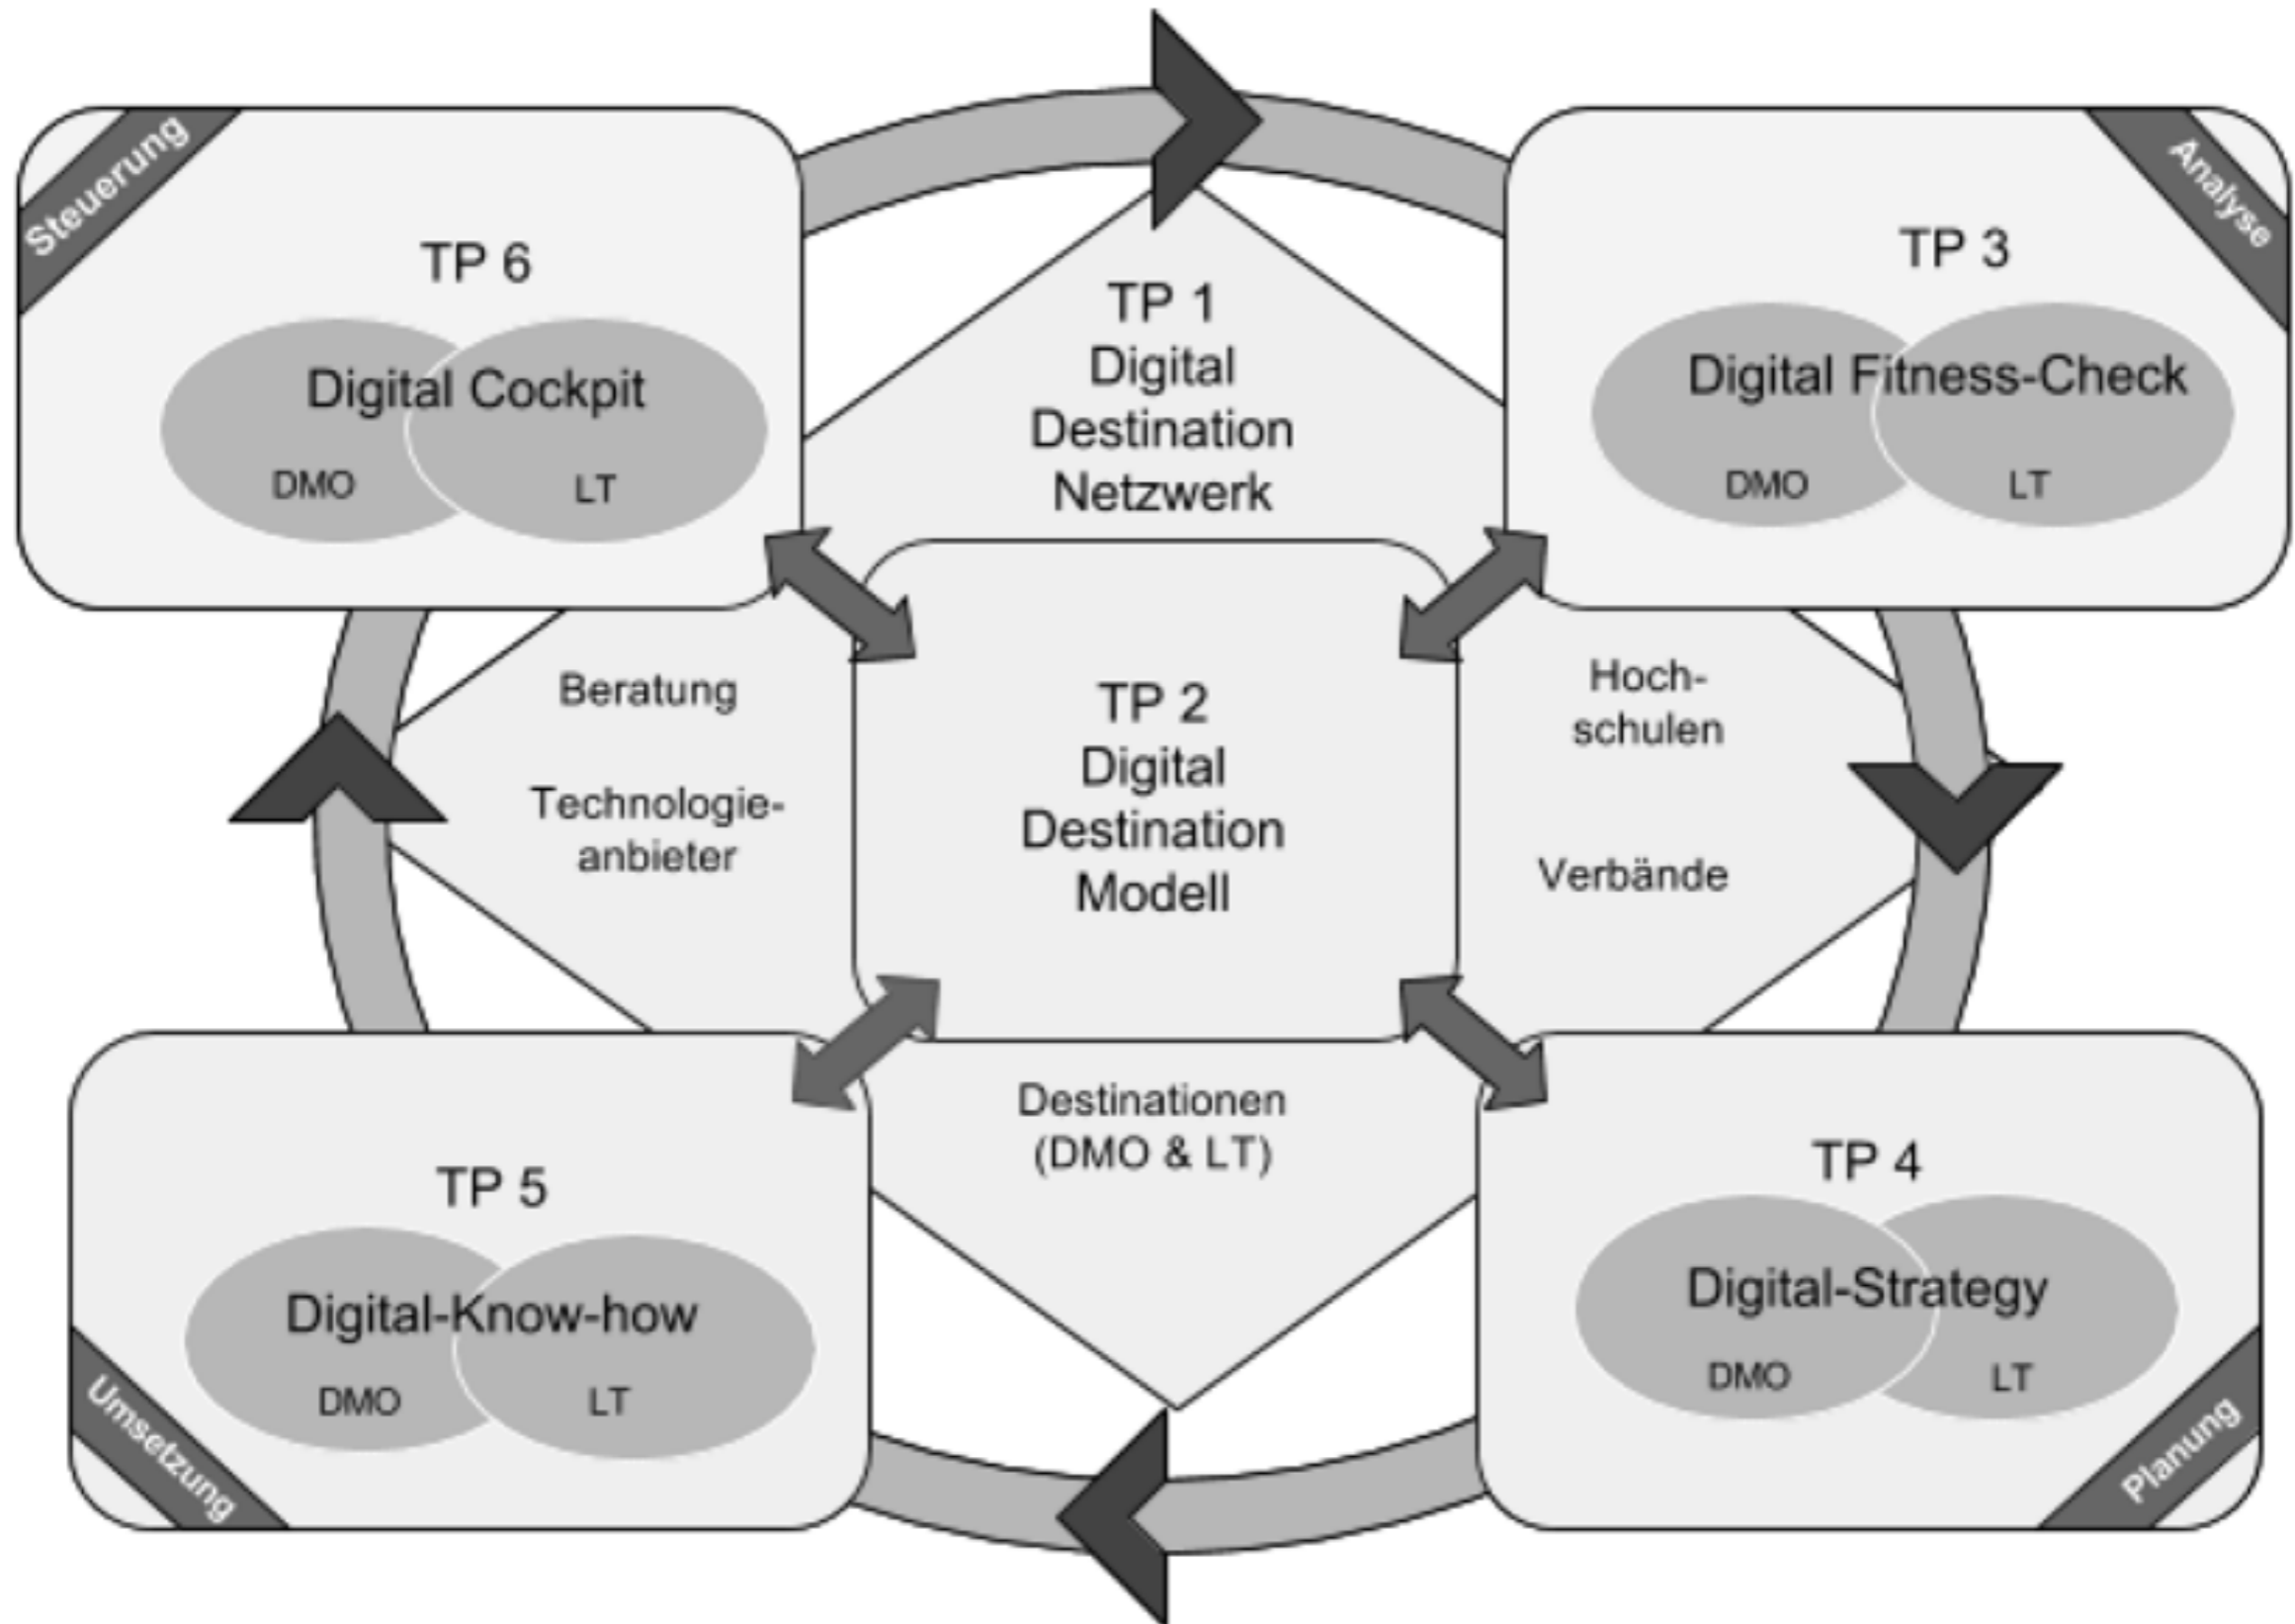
Steuerung

TP 6

Digital Cockpit

DMO

LT

TP 1
Digital
Destination
Netzwerk

Analyse

TP 3

Digital Fitness-Check

DMO

LT

Beratung

Technologieanbieter

TP 2
Digital
Destination
Modell

Hochschulen

Verbände

Destinationen
(DMO & LT)

TP 5

Digital-Know-how

DMO

LT

Umsetzung

TP 4

Digital-Strategy

DMO

LT

Planung